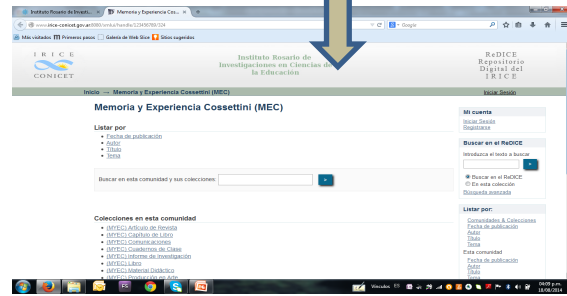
Instituto Rosario de Investi... × Memoria y Experiencia Cos... × +

www.irice-conicet.gov.ar:8080/xmlui/handle/123456789/324

Google

Más visitados Primeros pasos Galería de Web Slice Sitios sugeridos

IRICE
CONICET

Instituto Rosario de Investigaciones en Ciencias de la Educación

ReDICE Repositorio Digital del IRICE

Inicio → Memoria y Experiencia Cossettini (MEC)

Iniciar Sesión

Memoria y Experiencia Cossettini (MEC)

Listar por
• Fecha de publicación
• Autor
• Título
• Tema

Buscar en esta comunidad y sus colecciones:

Colecciones en esta comunidad
• (MYEC) Artículo de Revista
• (MYEC) Capítulo de Libro
• (MYEC) Comunicaciones
• (MYEC) Cuadernos de Clase
• (MYEC) Informe de Investigación
• (MYEC) Libro
• (MYEC) Material Didáctico
• (MYEC) Producción en Arte

Mi cuenta
Iniciar Sesión
Registrarse

Buscar en el ReDICE
Introduzca el texto a buscar
Buscar en el ReDICE
En esta colección
Búsqueda avanzada

Listar por
Comunidades & Colecciones
Fecha de publicación
Autor
Título
Tema
Esta comunidad
Fecha de publicación
Autor
Título
Tema

Vínculos

04:09 p.m.
18/08/2014